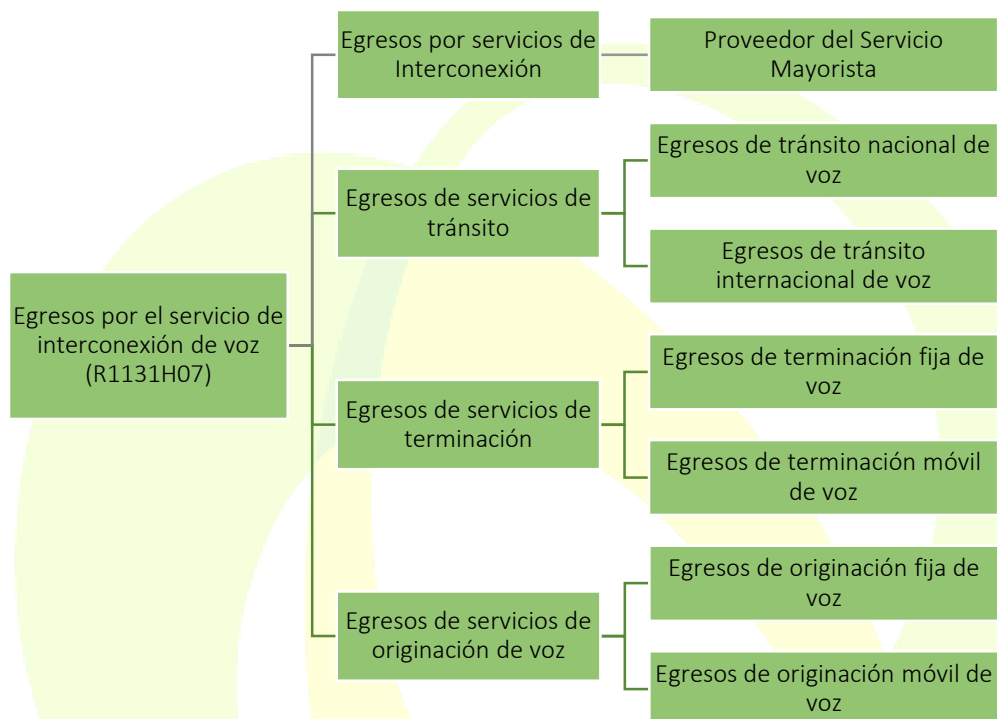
Egresos por el servicio de interconexión de voz (R1131H07)

Egresos por servicios de Interconexión

Proveedor del Servicio Mayorista

Egresos de servicios de tránsito

Egresos de tránsito nacional de voz

Egresos de tránsito internacional de voz

Egresos de servicios de terminación

Egresos de terminación fija de voz

Egresos de terminación móvil de voz

Egresos de servicios de originación de voz

Egresos de originación fija de voz

Egresos de originación móvil de voz